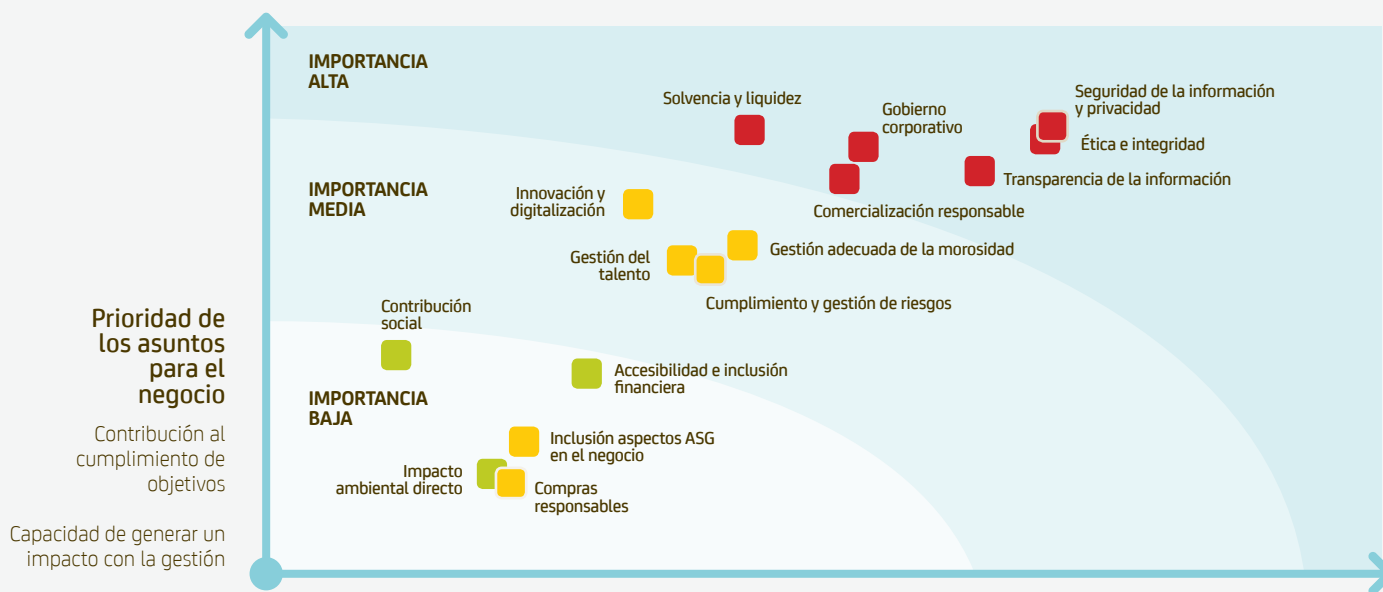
IMPORTANCIA ALTA

IMPORTANCIA MEDIA

IMPORTANCIA BAJA

Solvencia y liquidez

Gobierno corporativo

Seguridad de la información y privacidad

Ética e integridad

Transparencia de la información

Comercialización responsable

Innovación y digitalización

Gestión del talento

Gestión adecuada de la morosidad

Cumplimiento y gestión de riesgos

Contribución social

Accesibilidad e inclusión financiera

Inclusión aspectos ASG en el negocio

Impacto ambiental directo

Compras responsables

Prioridad de los asuntos para el negocio

Contribución al cumplimiento de objetivos

Capacidad de generar un impacto con la gestión